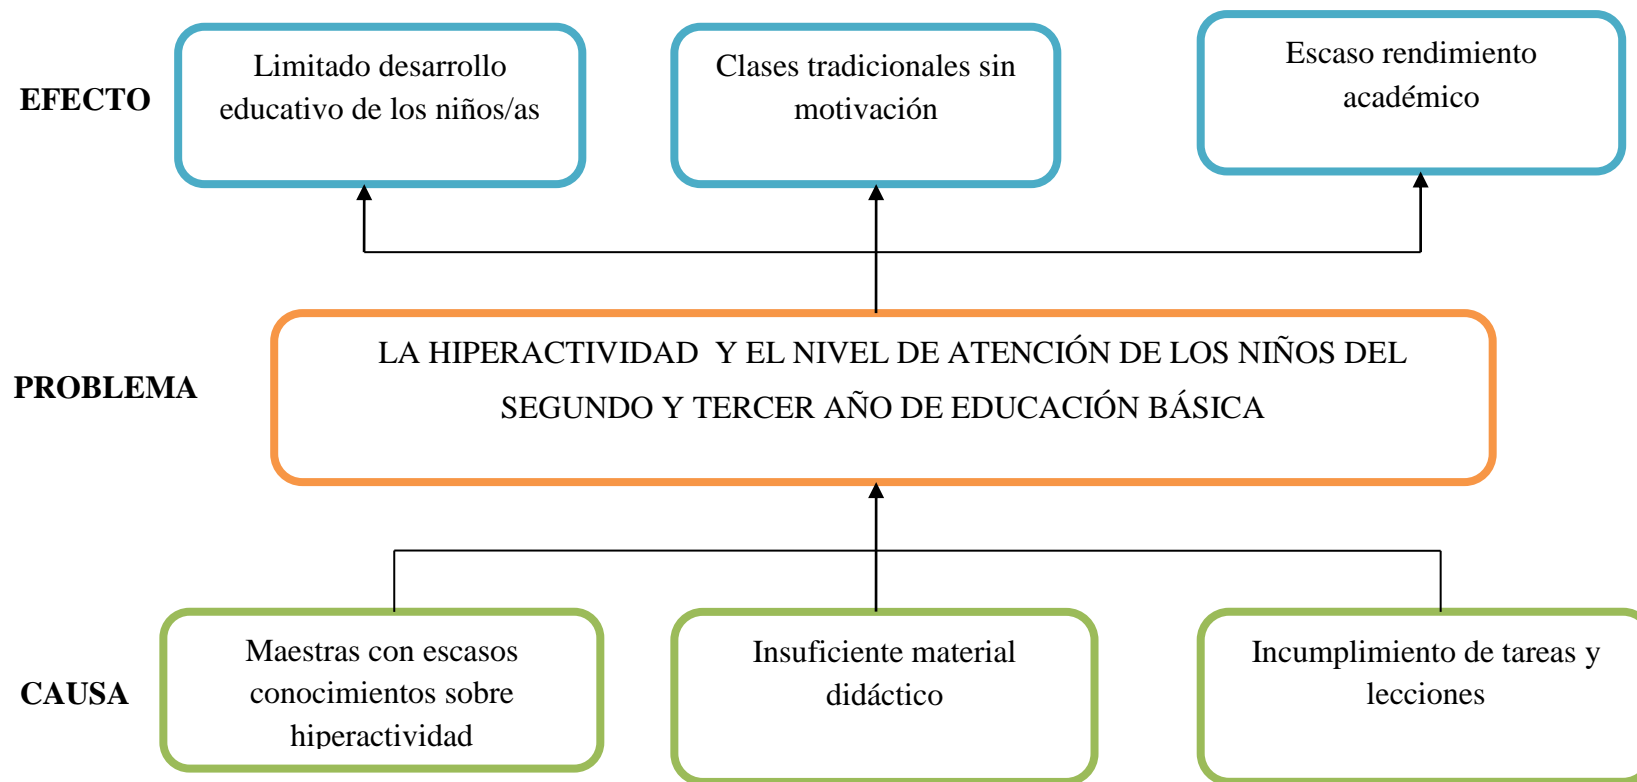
EFECTO

Limitado desarrollo educativo de los niños/as

Clases tradicionales sin motivación

Escaso rendimiento académico

PROBLEMA

LA HIPERACTIVIDAD Y EL NIVEL DE ATENCIÓN DE LOS NIÑOS DEL SEGUNDO Y TERCER AÑO DE EDUCACIÓN BÁSICA

CAUSA

Maestras con escasos conocimientos sobre hiperactividad

Insuficiente material didáctico

Incumplimiento de tareas y lecciones